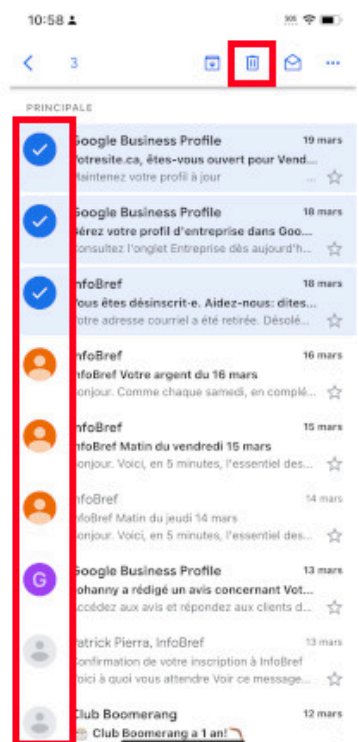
10:58

3

PRINCIPALE

Google Business Profile
Votresite.ca, êtes-vous ouvert pour Vend...
Maintenez votre profil à jour
19 mars

Google Business Profile
Gérez votre profil d'entreprise dans Goo...
Consultez l'onglet Entreprise dès aujourd'h...
18 mars

InfoBref
Vous êtes désinscrit-e. Aidez-nous: dites...
Votre adresse courriel a été retirée. Désolé...
18 mars

InfoBref
InfoBref Votre argent du 16 mars
Bonjour. Comme chaque samedi, en complé...
16 mars

InfoBref
InfoBref Matin du vendredi 15 mars
Bonjour. Voici, en 5 minutes, l'essentiel des...
15 mars

InfoBref
InfoBref Matin du jeudi 14 mars
Bonjour. Voici, en 5 minutes, l'essentiel des...
14 mars

G
Google Business Profile
Johanny a rédigé un avis concernant Vot...
Accédez aux avis et répondez aux clients d...
13 mars

Patrick Pierra, InfoBref
Confirmation de votre inscription à InfoBref
Voici à quoi vous attendre Voir ce message...
13 mars

Club Boomerang
Club Boomerang a 1 an!
12 mars